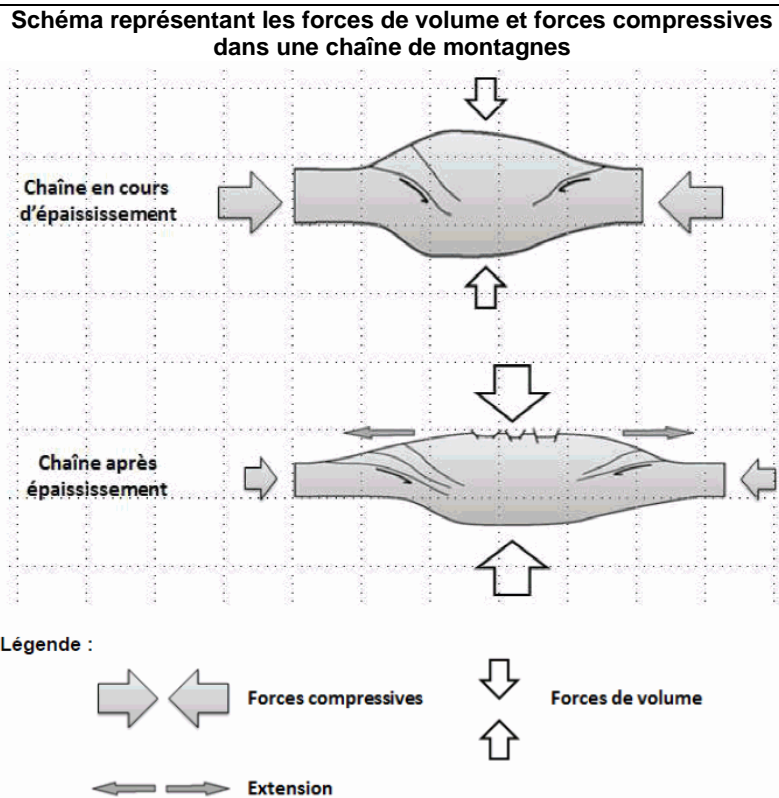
Schéma représentant les forces de volume et forces compressives dans une chaîne de montagnes

Chaîne en cours d'épaississement

Chaîne après épaississement

Légende :

Forces compressives

Forces de volume

Extension